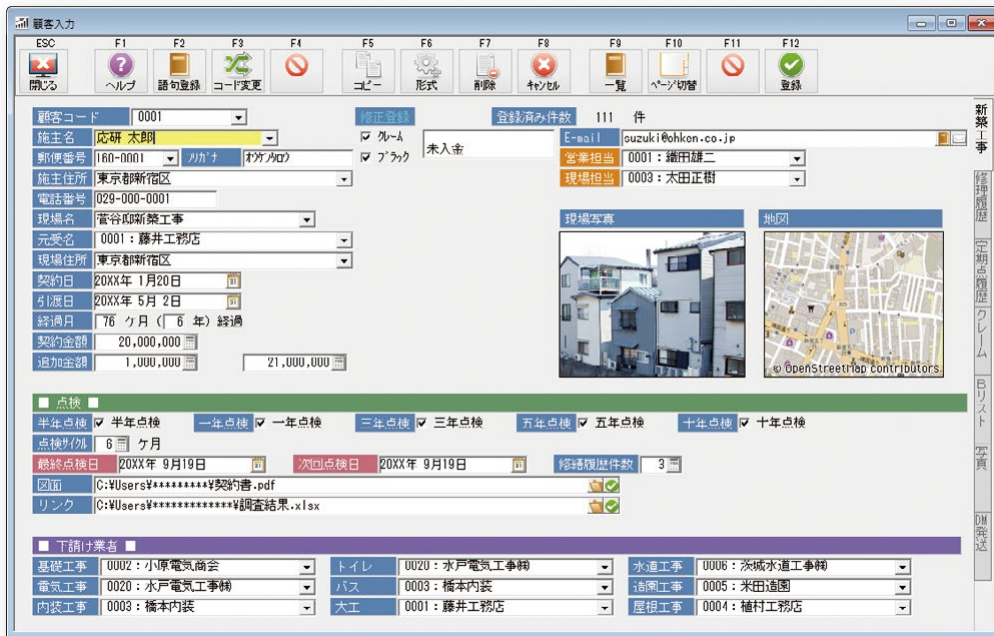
顧客入力

| ESC | F1 | F2 | F3 | F4 | F5 | F6 | F7 | F8 | F9 | F10 | F11 | F12 |
|---|---|---|---|---|---|---|---|---|---|---|---|---|
| 閉じる | ヘルプ | 語句登録 | コード変更 | | コピー | 形式 | 削除 | キャンセル | 一覧 | ページ切替 | | 登録 |

顧客コード 0001
修正登録
登録済み件数 111 件
施主名 応研 太郎
☑ クレーム
☑ ブラック
未入金
E-mail suzuki@ohken.co.jp
郵便番号 160-0001 フリガナ オウケンタロウ
営業担当 0001：織田雄二
施主住所 東京都新宿区
現場担当 0003：太田正樹
電話番号 029-000-0001
現場名 菅谷邸新築工事
現場写真
地図
元受名 0001：藤井工務店
現場住所 東京都新宿区
契約日 20XX年 1月20日
引渡日 20XX年 5月 2日
経過月 76 ケ月（ 6 年）経過
契約金額 20,000,000
追加金額 1,000,000 21,000,000
© OpenStreetMap contributors

■ 点検 ■
半年点検 ☑ 半年点検
一年点検 ☑ 一年点検
三年点検 ☑ 三年点検
五年点検 ☑ 五年点検
十年点検 ☑ 十年点検
点検サイクル 6 ケ月
最終点検日 20XX年 9月19日
次回点検日 20XX年 9月19日
修繕履歴件数 3
図面 C:¥Users¥*********¥契約書.pdf
リンク C:¥Users¥*************¥調査結果.xlsx

■ 下請け業者 ■
基礎工事 0002：小原電気商会
トイレ 0020：水戸電気工事㈱
水道工事 0006：茨城水道工事㈱
電気工事 0020：水戸電気工事㈱
バス 0003：橋本内装
造園工事 0005：米田造園
内装工事 0003：橋本内装
大工 0001：藤井工務店
屋根工事 0004：植村工務店

新築工事
修理履歴
定期点検履歴
クレーム
Bリスト
写真
DM発送